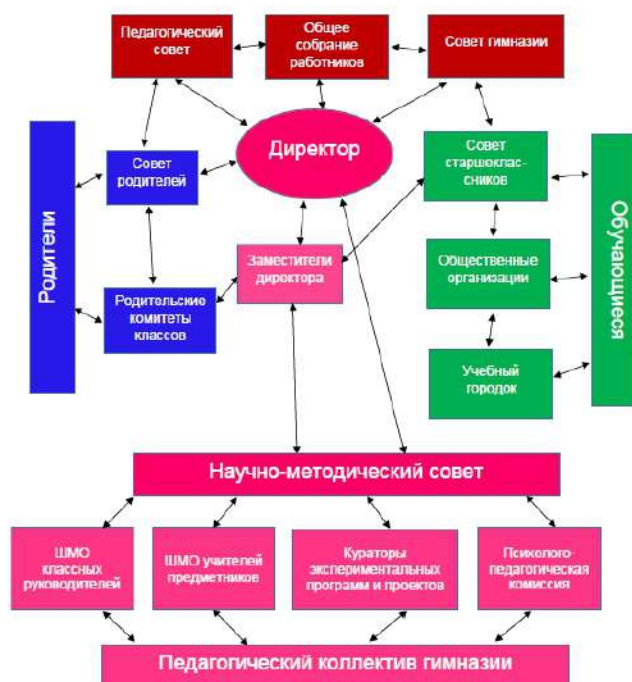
Педагогический совет

Общее собрание работников

Совет гимназии

Директор

Совет родителей

Родители

Совет старшеклассников

Обучающиеся

Заместители директора

Общественные организации

Родительские комитеты классов

Учебный городок

Научно-методический совет

ШМО классных руководителей

ШМО учителей предметников

Кураторы экспериментальных программ и проектов

Психолого-педагогическая комиссия

Педагогический коллектив гимназии